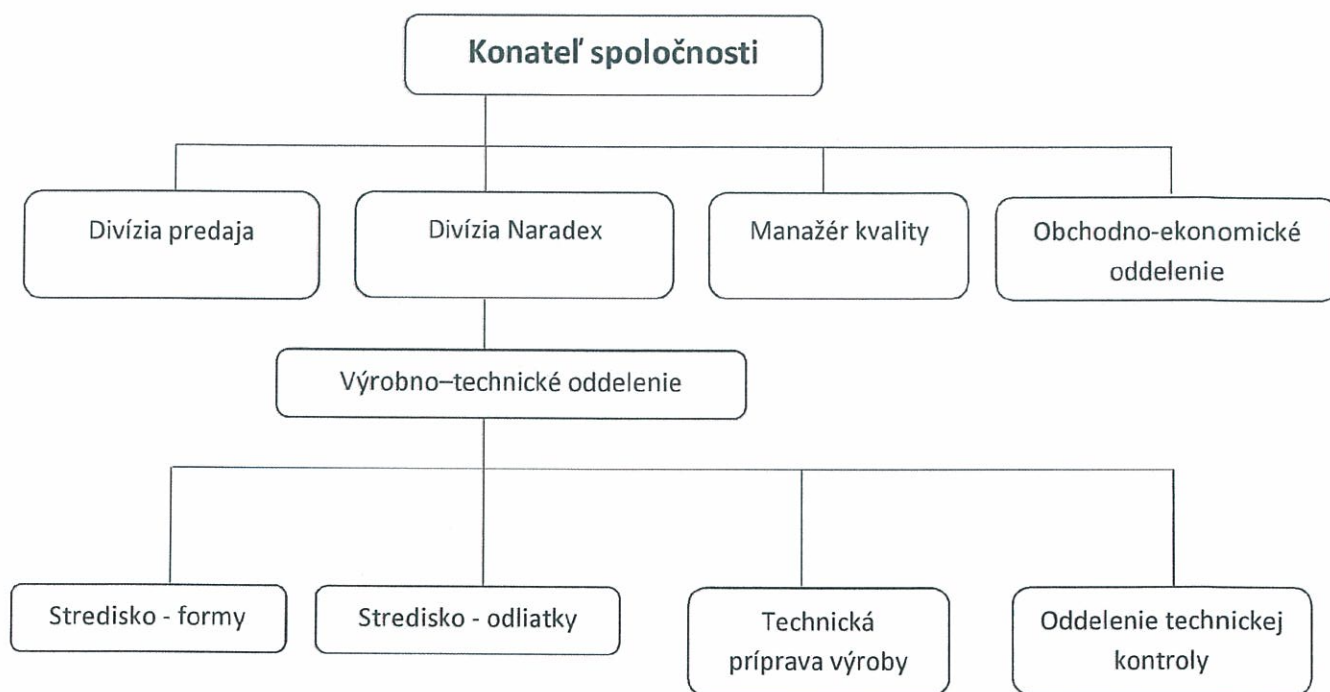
Konateľ spoločnosti

Divízia predaja

Divízia Naradex

Manažér kvality

Obchodno-ekonomické oddelenie

Výrobno–technické oddelenie

Stredisko - formy

Stredisko - odliatky

Technická príprava výroby

Oddelenie technickej kontroly